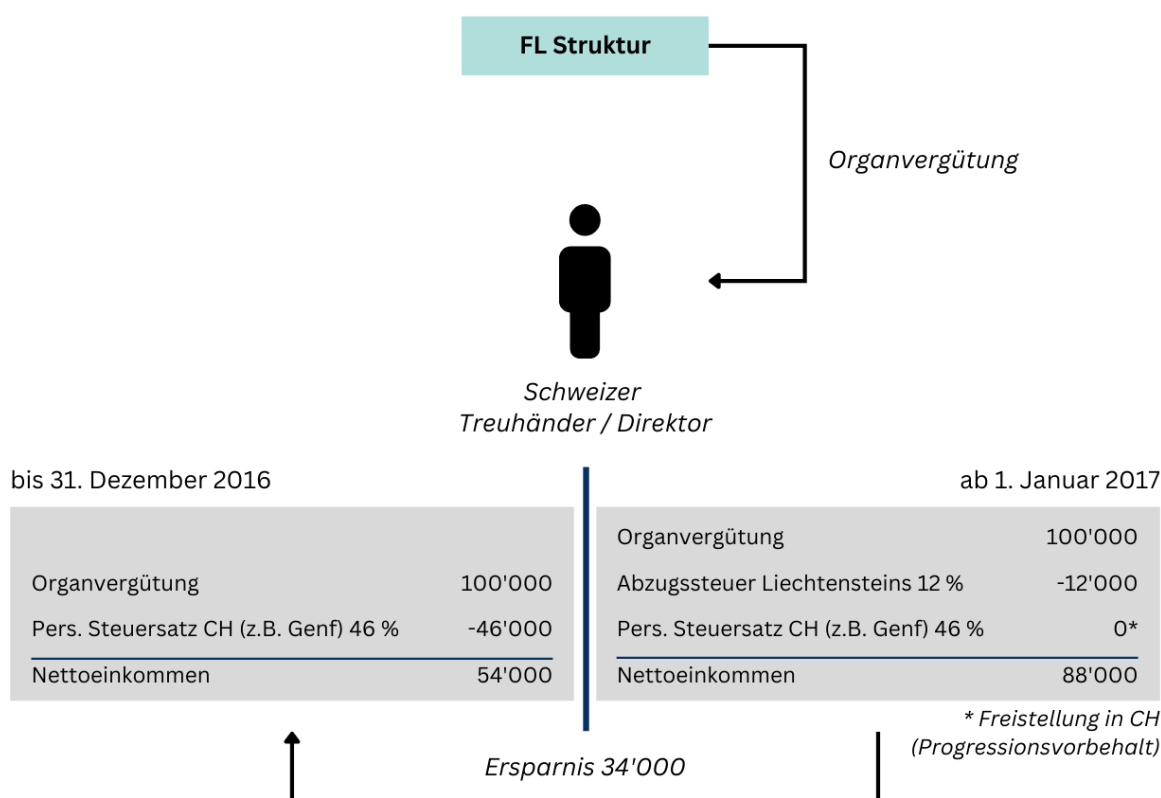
FL Struktur

Organvergütung

Schweizer
Treuhänder / Direktor

bis 31. Dezember 2016

| | |
|---|---|
| Organvergütung | 100'000 |
| Pers. Steuersatz CH (z.B. Genf) 46 % | -46'000 |
| Nettoeinkommen | 54'000 |

ab 1. Januar 2017

| | |
|---|---|
| Organvergütung | 100'000 |
| Abzugssteuer Liechtensteins 12 % | -12'000 |
| Pers. Steuersatz CH (z.B. Genf) 46 % | 0* |
| Nettoeinkommen | 88'000 |

* Freistellung in CH (Progressionsvorbehalt)

Ersparnis 34'000